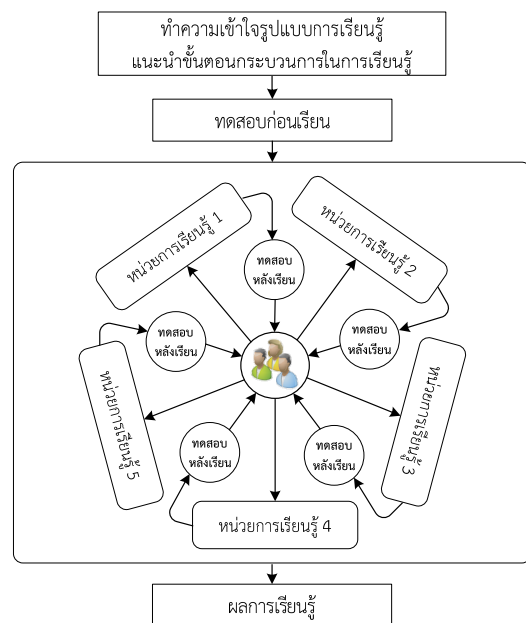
ทำความเข้าใจรูปแบบการเรียนรู้
แนะนำขั้นตอนกระบวนการในการเรียนรู้

ทดสอบก่อนเรียน

หน่วยการเรียนรู้ 1

ทดสอบ
หลังเรียน

หน่วยการเรียนรู้ 2

ทดสอบ
หลังเรียน

ทดสอบ
หลังเรียน

หน่วยการเรียนรู้ 5

หน่วยการเรียนรู้ 3

ทดสอบ
หลังเรียน

ทดสอบ
หลังเรียน

หน่วยการเรียนรู้ 4

ผลการเรียนรู้